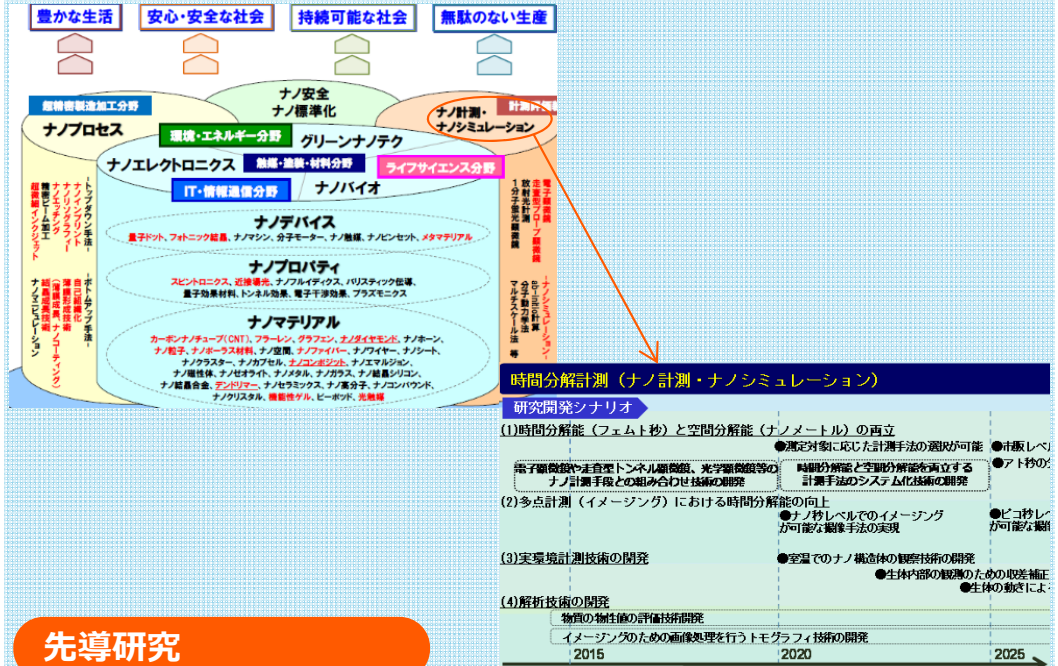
豊かな生活　安心・安全な社会　持続可能な社会　無駄のない生産

ナノ安全
ナノ標準化

超精密製造加工分野
ナノプロセス

計測評価分野
ナノ計測・ナノシミュレーション

環境・エネルギー分野
グリーンナノテク

ナノエレクトロニクス
触媒・塗装・材料分野
ライフサイエンス分野

IT・情報通信分野
ナノバイオ

ートップダウン手法ー
ナノインプリント
リソグラフィ
自己組織化
薄膜形成技術
ナノコーティング
超精密加工
超微細ビーム加工
超微細インクジェット
ナノシミュレーション
ーボトムアップ手法ー

電子顕微鏡
走査型プローブ顕微鏡
放射光計測
1分子蛍光顕微鏡
ーナノシミュレーションー
第一原理計算
分子動力学法
マルチスケール法　等

ナノデバイス
量子ドット、フォトニック結晶、ナノマシン、分子モーター、ナノ触媒、ナノピンセット、メタマテリアル

ナノプロパティ
スピントロニクス、近接場光、ナノフルイディクス、バリスティック伝導、量子効果材料、トンネル効果、電子干渉効果、プラズモニクス

ナノマテリアル
カーボンナノチューブ(CNT)、フラーレン、グラフェン、ナノダイヤモンド、ナノホーン、ナノ粒子、ナノポーラス材料、ナノ空間、ナノファイバー、ナノワイヤー、ナノシート、ナノクラスター、ナノカプセル、ナノコンポジット、ナノエマルジョン、ナノ磁性体、ナノゼオライト、ナノメタル、ナノガラス、ナノ結晶シリコン、ナノ結晶合金、デンドリマー、ナノセラミックス、ナノ高分子、ナノコンパウンド、ナノクリスタル、機能性ゲル、ピーポッド、光触媒

時間分解計測（ナノ計測・ナノシミュレーション）
研究開発シナリオ
(1)時間分解能（フェムト秒）と空間分解能（ナノメートル）の両立
●測定対象に応じた計測手法の選択が可能
●市販レベ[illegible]
●アト秒の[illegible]
電子顕微鏡や走査型トンネル顕微鏡、光学顕微鏡等のナノ計測手段との組み合わせ技術の開発
時間分解能と空間分解能を両立する計測手法のシステム化技術の開発
(2)多点計測（イメージング）における時間分解能の向上
●ナノ秒レベルでのイメージングが可能な撮像手法の実現
●ピコ秒レベ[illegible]が可能な撮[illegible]
(3)実環境計測技術の開発
●室温でのナノ構造体の観察技術の開発
●生体内部の観測のための収差補正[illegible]
●生体の動きによ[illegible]
(4)解析技術の開発
物質の物性値の評価技術開発
イメージングのための画像処理を行うトモグラフィ技術の開発
2015　2020　2025

先導研究